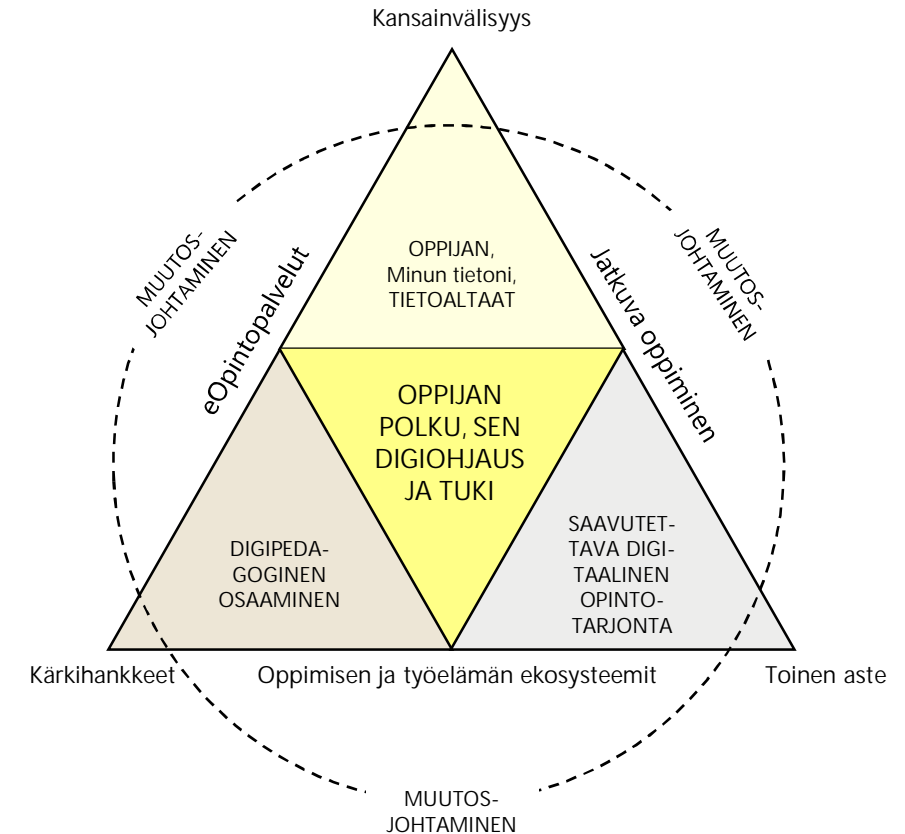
Kansainvälisyys

MUUTOS-
JOHTAMINEN

eOpintopalvelut

OPPIJAN,
Minun tietoni,
TIETOALTAAT

Jatkuva oppiminen

MUUTOS-
JOHTAMINEN

OPPIJAN
POLKU, SEN
DIGIOHJAUS
JA TUKI

DIGIPEDAGOGINEN
OSAAMINEN

SAAVUTETTAVA DIGITAALINEN
OPINTOTARJONTA

Kärkihankkeet

Oppimisen ja työelämän ekosysteemit

Toinen aste

MUUTOS-
JOHTAMINEN